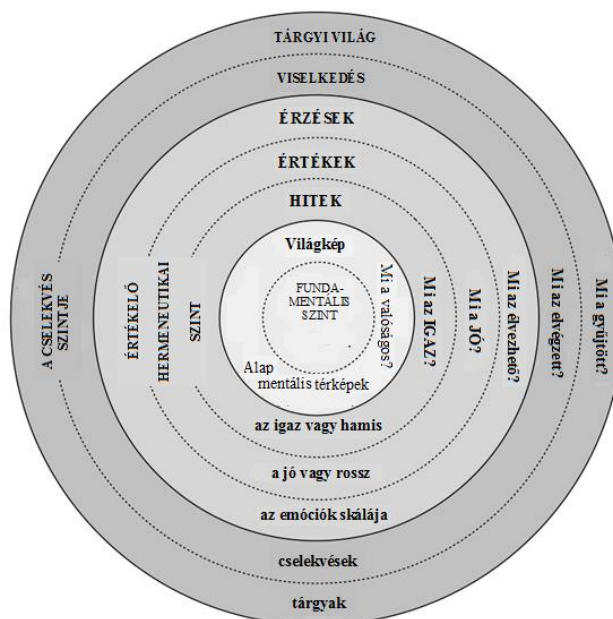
TÁRGYI VILÁG

VISELKEDÉS

ÉRZÉSEK

ÉRTÉKEK

HITEK

Világkép

FUNDAMENTÁLIS SZINT

Alap mentális térképek

az igaz vagy hamis

a jó vagy rossz

az emóciók skálája

cselekvések

tárgyak

A CSELEKVÉS SZINTJE

ÉRTÉKELŐ

HERMENEUTIKAI

SZINT

Mi a valóságos?

Mi az IGAZ?

Mi a JÓ?

Mi az élvezhető?

Mi az elvégzett?

Mi a gyűjtött?